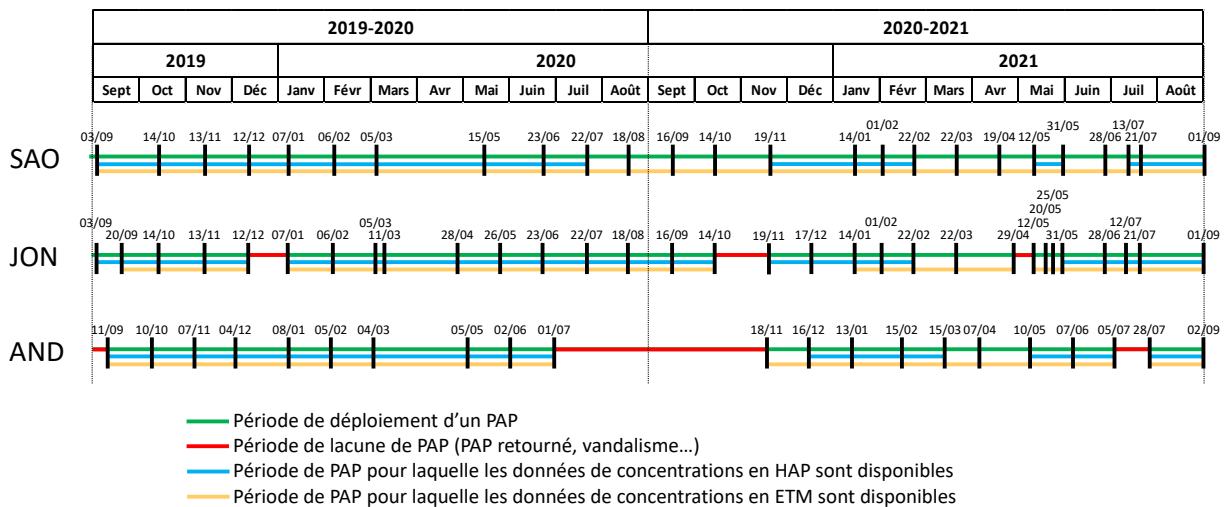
| 2019-2020 | | | | | | | | | | | | 2020-2021 | | | | | | | | | | | |
|---|---|---|---|---|---|---|---|---|---|---|---|---|---|---|---|---|---|---|---|---|---|---|---|
| 2019 | | | | 2020 | | | | | | | | | | | | 2021 | | | | | | | |
| Sept | Oct | Nov | Déc | Janv | Févr | Mars | Avr | Mai | Juin | Juil | Août | Sept | Oct | Nov | Déc | Janv | Févr | Mars | Avr | Mai | Juin | Juil | Août |

SAO
03/09 14/10 13/11 12/12 07/01 06/02 05/03 15/05 23/06 22/07 18/08 16/09 14/10 19/11 14/01 01/02 22/02 22/03 19/04 12/05 31/05 28/06 13/07 21/07 01/09

JON
03/09 20/09 14/10 13/11 12/12 07/01 06/02 05/03 11/03 28/04 26/05 23/06 22/07 18/08 16/09 14/10 19/11 17/12 14/01 01/02 22/02 22/03 29/04 25/05 20/05 12/05 31/05 28/06 12/07 21/07 01/09

AND
11/09 10/10 07/11 04/12 08/01 05/02 04/03 05/05 02/06 01/07 18/11 16/12 13/01 15/02 15/03 07/04 10/05 07/06 05/07 28/07 02/09

Période de déploiement d'un PAP
Période de lacune de PAP (PAP retourné, vandalisme…)
Période de PAP pour laquelle les données de concentrations en HAP sont disponibles
Période de PAP pour laquelle les données de concentrations en ETM sont disponibles